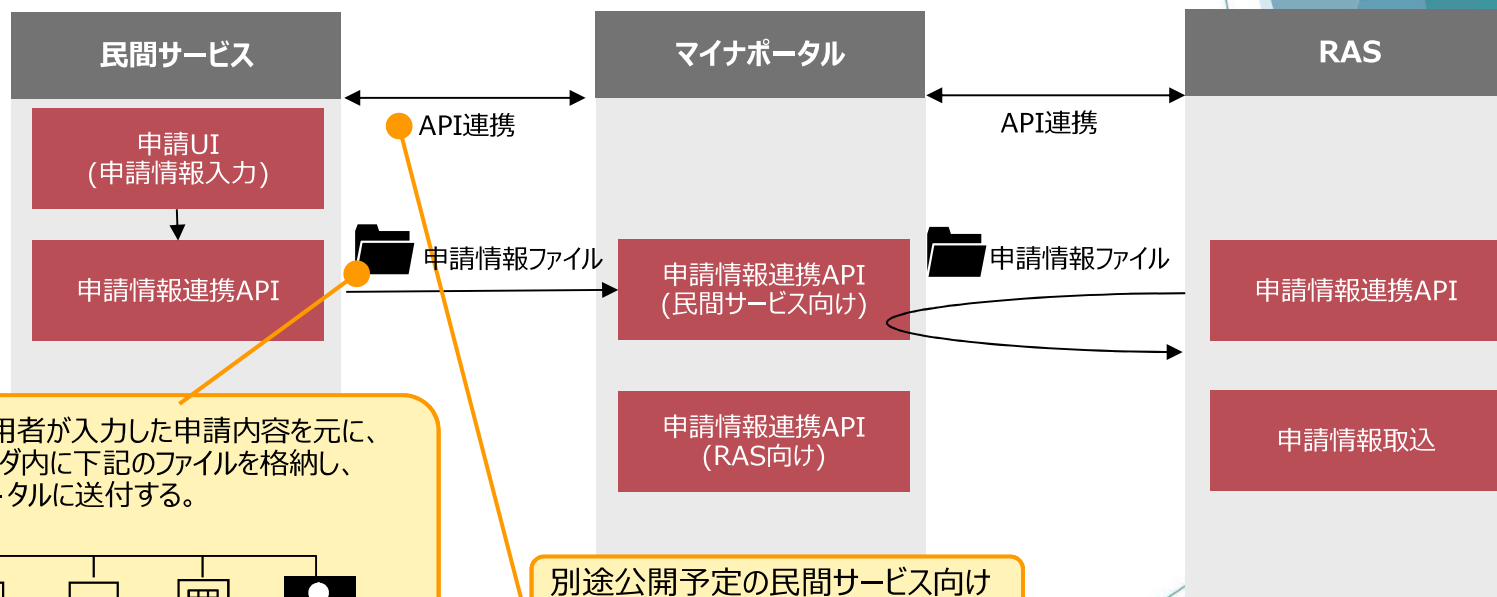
民間サービス

マイナポータル

RAS

API連携

API連携

申請UI
(申請情報入力)

申請情報連携API

申請情報ファイル

申請情報ファイル

申請情報連携API
(民間サービス向け)

申請情報連携API

申請情報連携API
(RAS向け)

申請情報取込

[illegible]用者が入力した申請内容を元に、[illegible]ダ内に下記のファイルを格納し、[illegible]ータルに送付する。

別途公開予定の民間サービス向け